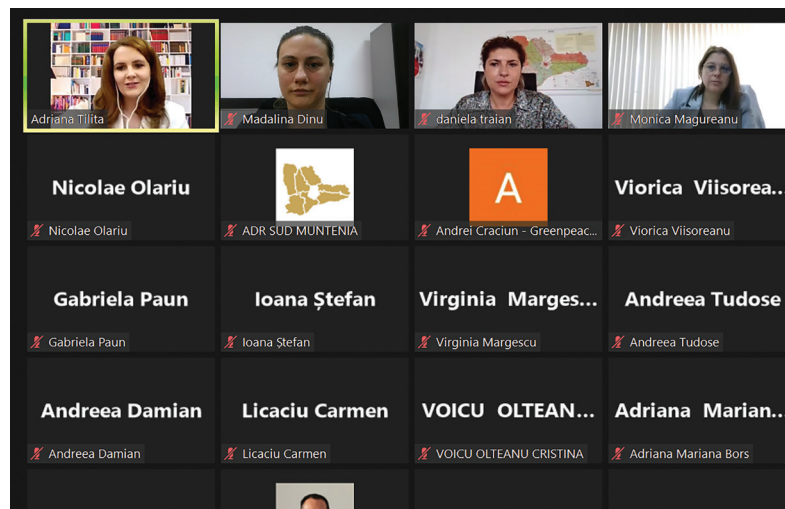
Adriana Tilita

Madalina Dinu

daniela traian

Monica Magureanu

Nicolae Olariu

Nicolae Olariu

ADR SUD MUNTENIA

A

Andrei Craciun - Greenpeac...

Viorica Viisorea...

Viorica Viisoreanu

Gabriela Paun

Gabriela Paun

Ioana Ștefan

Ioana Ștefan

Virginia Marges...

Virginia Margescu

Andreea Tudose

Andreea Tudose

Andreea Damian

Andreea Damian

Licaciu Carmen

Licaciu Carmen

VOICU OLTEAN...

VOICU OLTEANU CRISTINA

Adriana Marian...

Adriana Mariana Bors